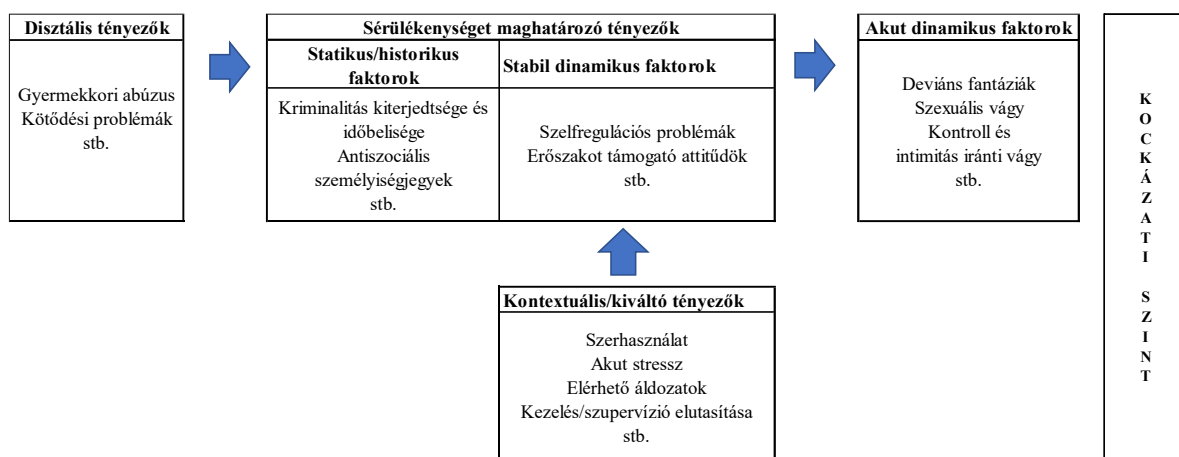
Disztális tényezők

Gyermekkori abúzus
Kötődési problémák
stb.

Sérülékenységet maghatározó tényezők

Statikus/historikus faktorok

Kriminalitás kiterjedtsége és időbelisége
Antiszociális személyiségjegyek
stb.

Stabil dinamikus faktorok

Szelfregulációs problémák
Erőszakot támogató attitűdök
stb.

Akut dinamikus faktorok

Deviáns fantáziák
Szexuális vágy
Kontroll és intimitás iránti vágy
stb.

K O C K Á Z A T I S Z I N T

Kontextuális/kiváltó tényezők

Szerhasználat
Akut stressz
Elérhető áldozatok
Kezelés/szupervízió elutasítása
stb.